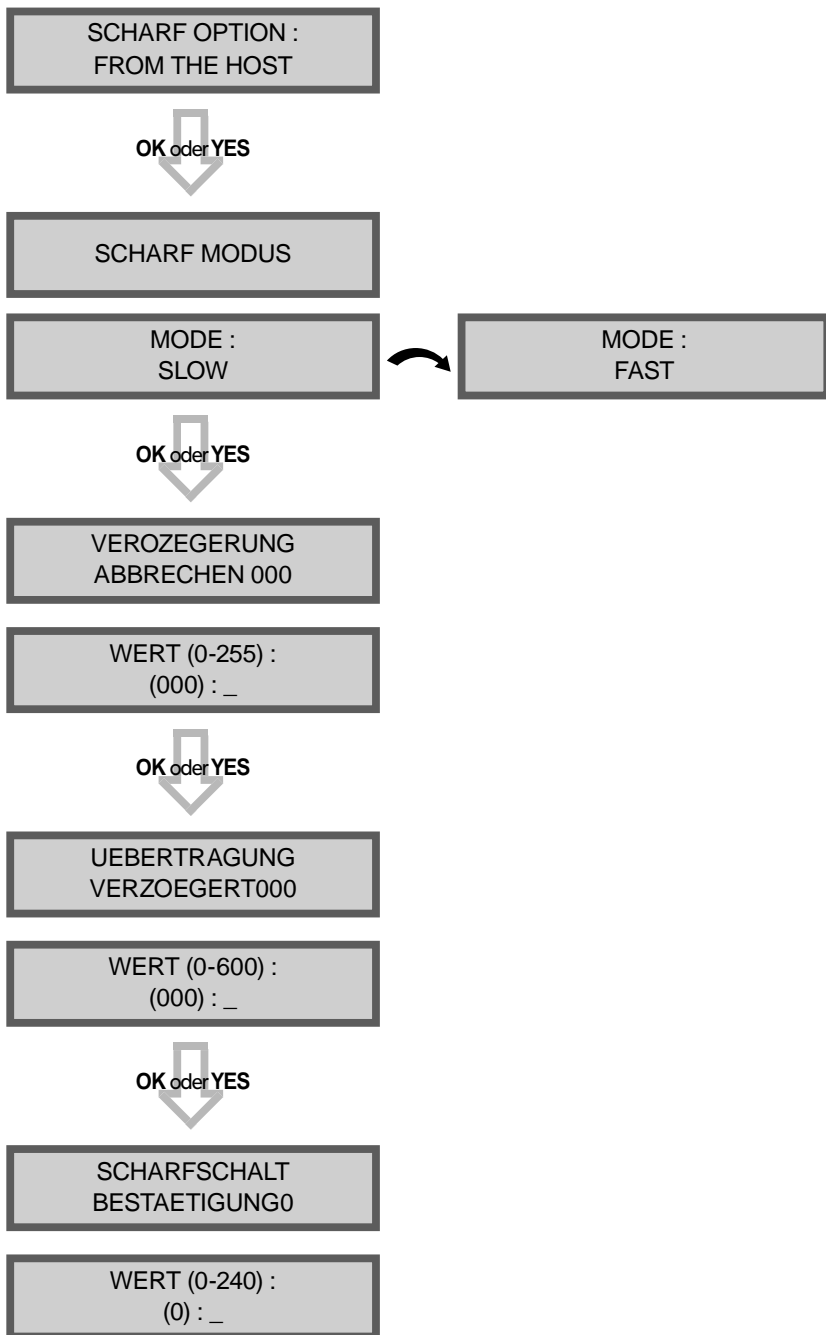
SCHARF OPTION :
FROM THE HOST

OK oder YES

SCHARF MODUS

MODE :
SLOW

MODE :
FAST

OK oder YES

VEROZEGERUNG
ABBRECHEN 000

WERT (0-255) :
(000) : _

OK oder YES

UEBERTRAGUNG
VERZOEGERT000

WERT (0-600) :
(000) : _

OK oder YES

SCHARFSCHALT
BESTAETIGUNG0

WERT (0-240) :
(0) : _